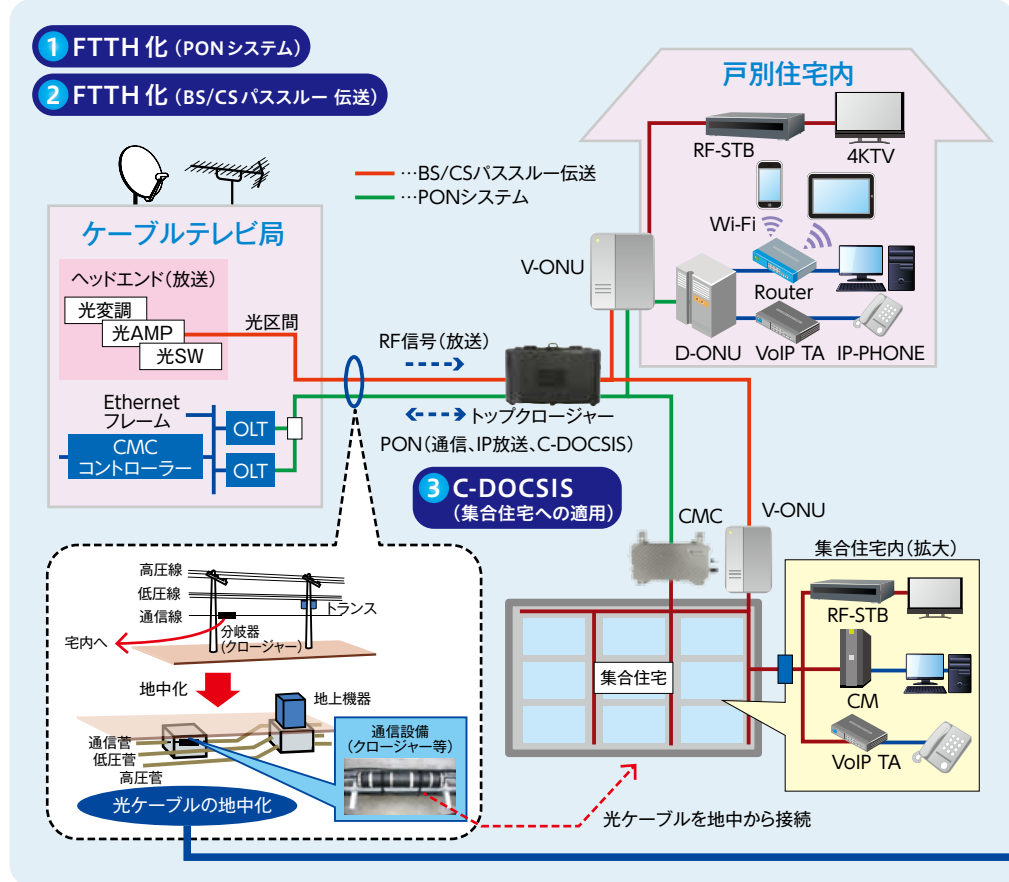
1 FTTH 化（PONシステム）
2 FTTH 化（BS/CSパススルー 伝送）

…BS/CSパススルー伝送
…PONシステム

戸別住宅内
RF-STB
4KTV
Wi-Fi
V-ONU
Router
D-ONU
VoIP TA
IP-PHONE

ケーブルテレビ局
ヘッドエンド（放送）
光変調
光AMP
光SW
光区間
Ethernet フレーム
CMC コントローラー
OLT
OLT

RF信号（放送）
トップクロージャー
PON（通信、IP放送、C-DOCSIS）

3 C-DOCSIS（集合住宅への適用）

CMC
V-ONU
集合住宅内（拡大）
RF-STB
CM
VoIP TA
集合住宅

高圧線
低圧線
通信線
トランス
宅内へ
分岐器（クロージャー）
地中化
地上機器
通信管
低圧管
高圧管
通信設備（クロージャー等）
光ケーブルの地中化

光ケーブルを地中から接続